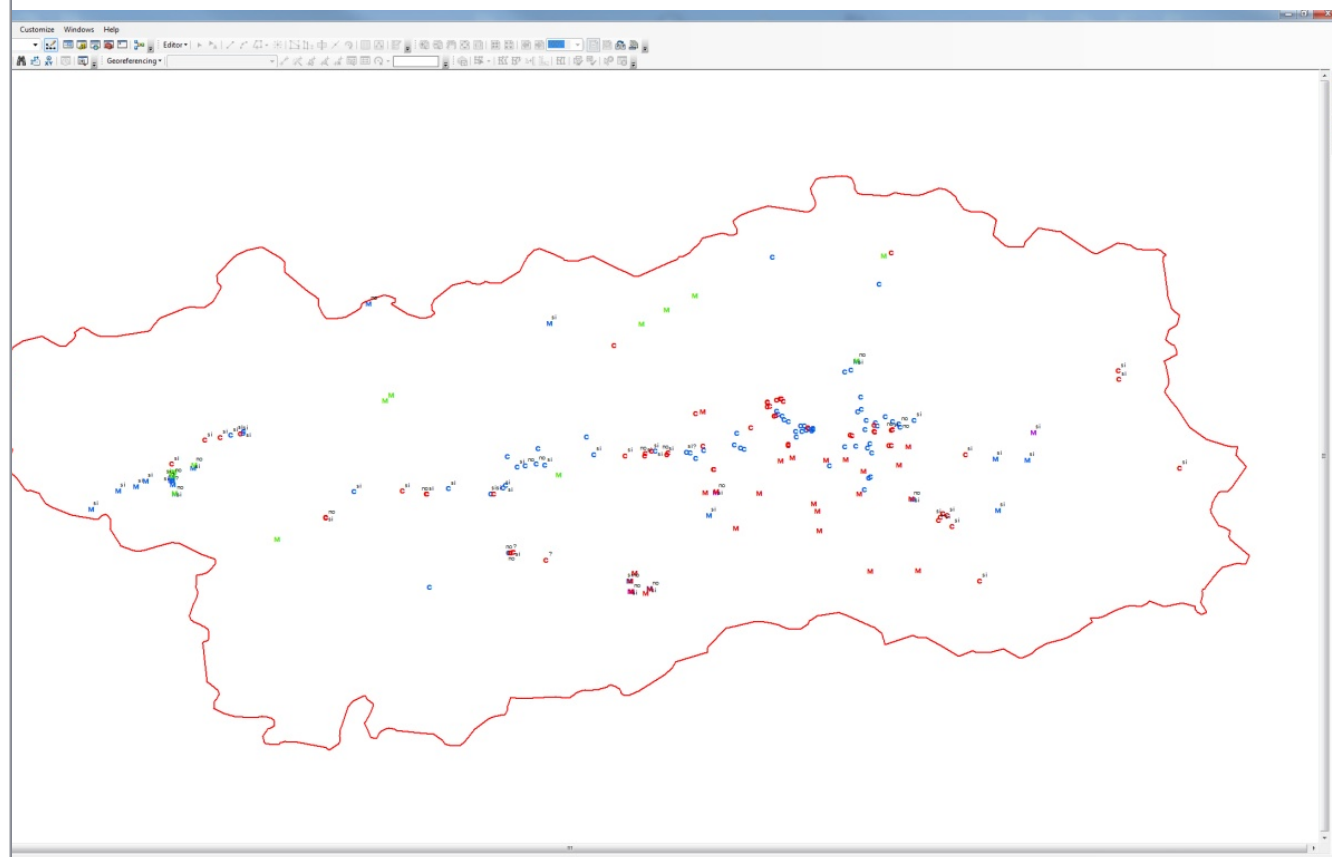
Customize Windows Help

Editor▾

Georeferencing▾

C M C M M M M si C M C C C C si no C si C no si C C C C C C C C C C C C C M C M C C M si si C C M si M si C no si C C si C C C C C C C C C si C C M M M M M C M si C M M C M M M M C si M si M no M si C C C M si M si C no si C M M M C M C si M si C C no si C no si C C C no si C C C C C M M M M no? C no si C ? C M M si M no M si M M si C si M C C M C M C M C